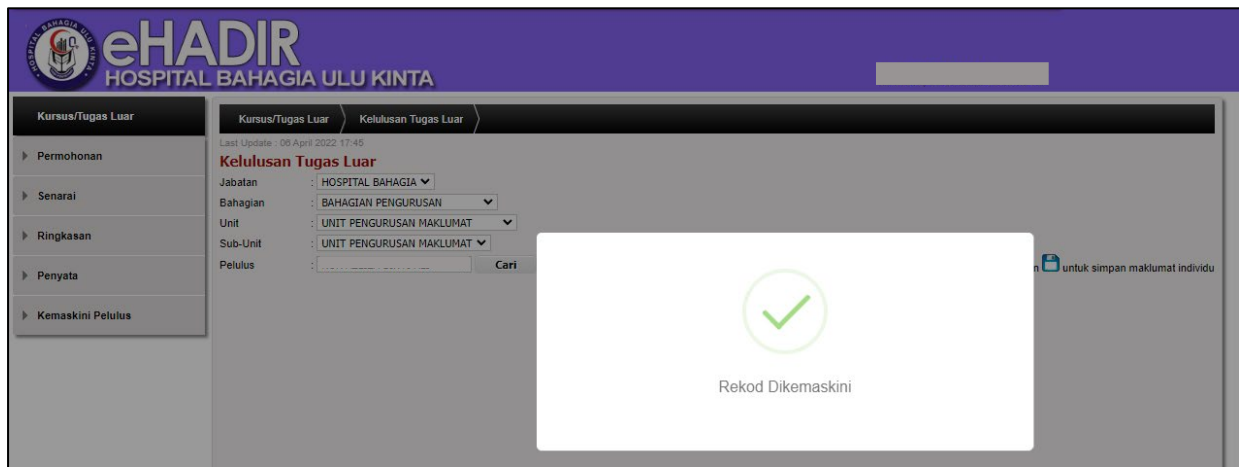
eHADIR
HOSPITAL BAHAGIA ULU KINTA

Kursus/Tugas Luar
Permohonan
Senarai
Ringkasan
Penyata
Kemaskini Pelulus

Kursus/Tugas Luar
Kelulusan Tugas Luar

Last Update : 06 April 2022 17:45
Kelulusan Tugas Luar

| Jabatan | : HOSPITAL BAHAGIA |
|---|---|
| Bahagian | : BAHAGIAN PENGURUSAN |
| Unit | : UNIT PENGURUSAN MAKLUMAT |
| Sub-Unit | : UNIT PENGURUSAN MAKLUMAT |
| Pelulus | : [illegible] Cari |

n untuk simpan maklumat individu

Rekod Dikemaskini